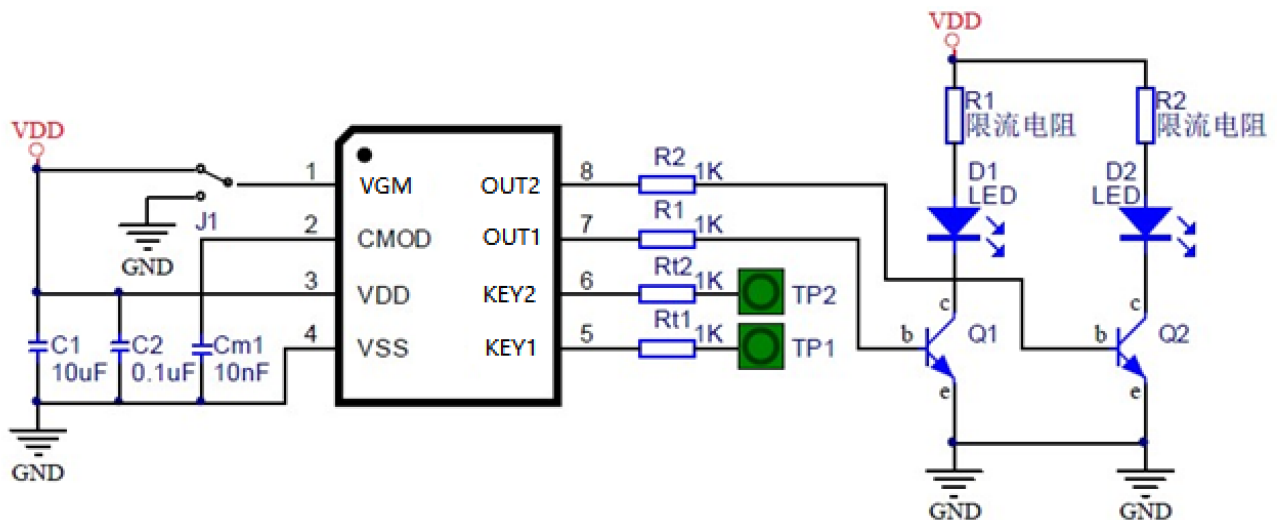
VDD

VDD

R1
限流电阻

R2
限流电阻

D1
LED

D2
LED

J1

GND

1 VGM
2 CMOD
3 VDD
4 VSS

OUT2 8
OUT1 7
KEY2 6
KEY1 5

R2 1K
R1 1K
Rt2 1K
Rt1 1K

TP2
TP1

C1 10uF
C2 0.1uF
Cm1 10nF

c
b
Q1
e

c
b
Q2
e

GND
GND
GND